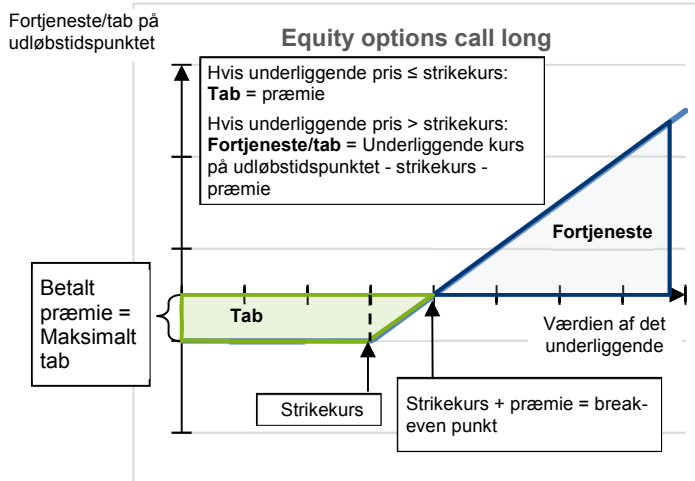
Fortjeneste/tab på udløbstidspunktet

Equity options call long

Hvis underliggende pris ≤ strikekurs: **Tab** = præmie

Hvis underliggende pris > strikekurs: **Fortjeneste/tab** = Underliggende kurs på udløbstidspunktet - strikekurs - præmie

Fortjeneste

Betalt præmie = Maksimalt tab

Tab

Værdien af det underliggende

Strikekurs

Strikekurs + præmie = break-even punkt